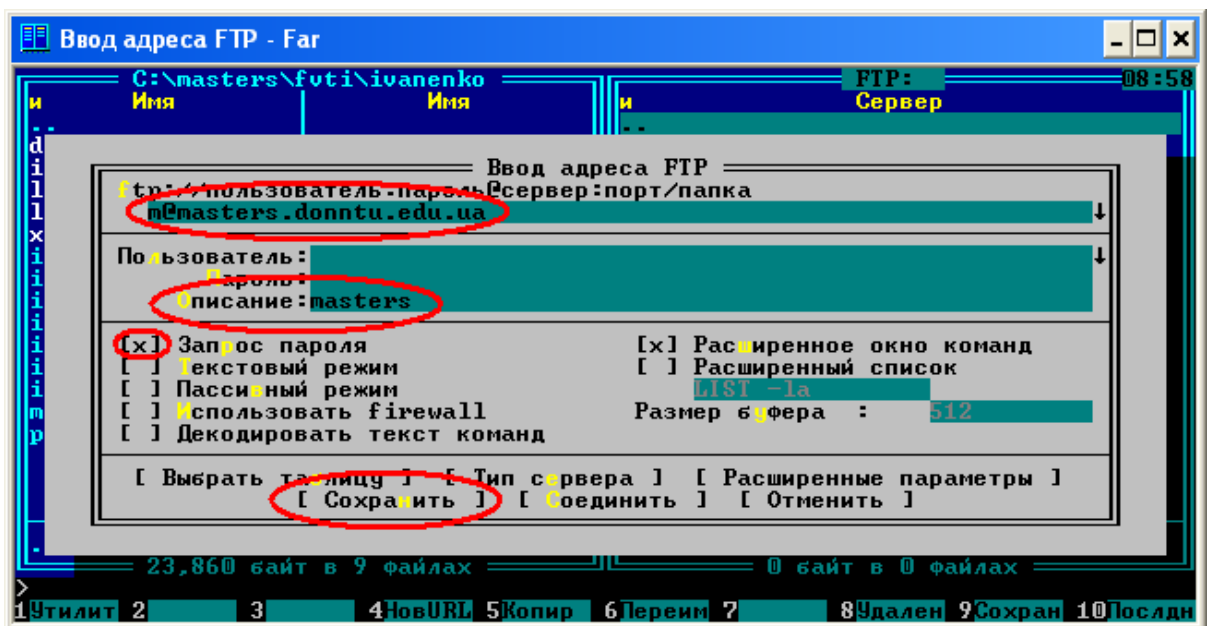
Ввод адреса FTP - Far

C:\masters\fvti\ivanenko
FTP:
08:58
и Имя Имя
и Сервер
..
..

Ввод адреса FTP
ftp://пользователь:пароль@сервер:порт/папка
m@masters.donntu.edu.ua

Пользователь:
Пароль:
Описание: masters

[x] Запрос пароля
[ ] Текстовый режим
[ ] Пассивный режим
[ ] Использовать firewall
[ ] Декодировать текст команд

[x] Расширенное окно команд
[ ] Расширенный список
LIST -la
Размер буфера : 512

[ Выбрать таблицу ] [ Тип сервера ] [ Расширенные параметры ]
[ Сохранить ] [ Соединить ] [ Отменить ]

23,860 байт в 9 файлах
0 байт в 0 файлах

>
1Утилит 2 3 4НовURL 5Копир 6Переим 7 8Удален 9Сохран 10Послдн